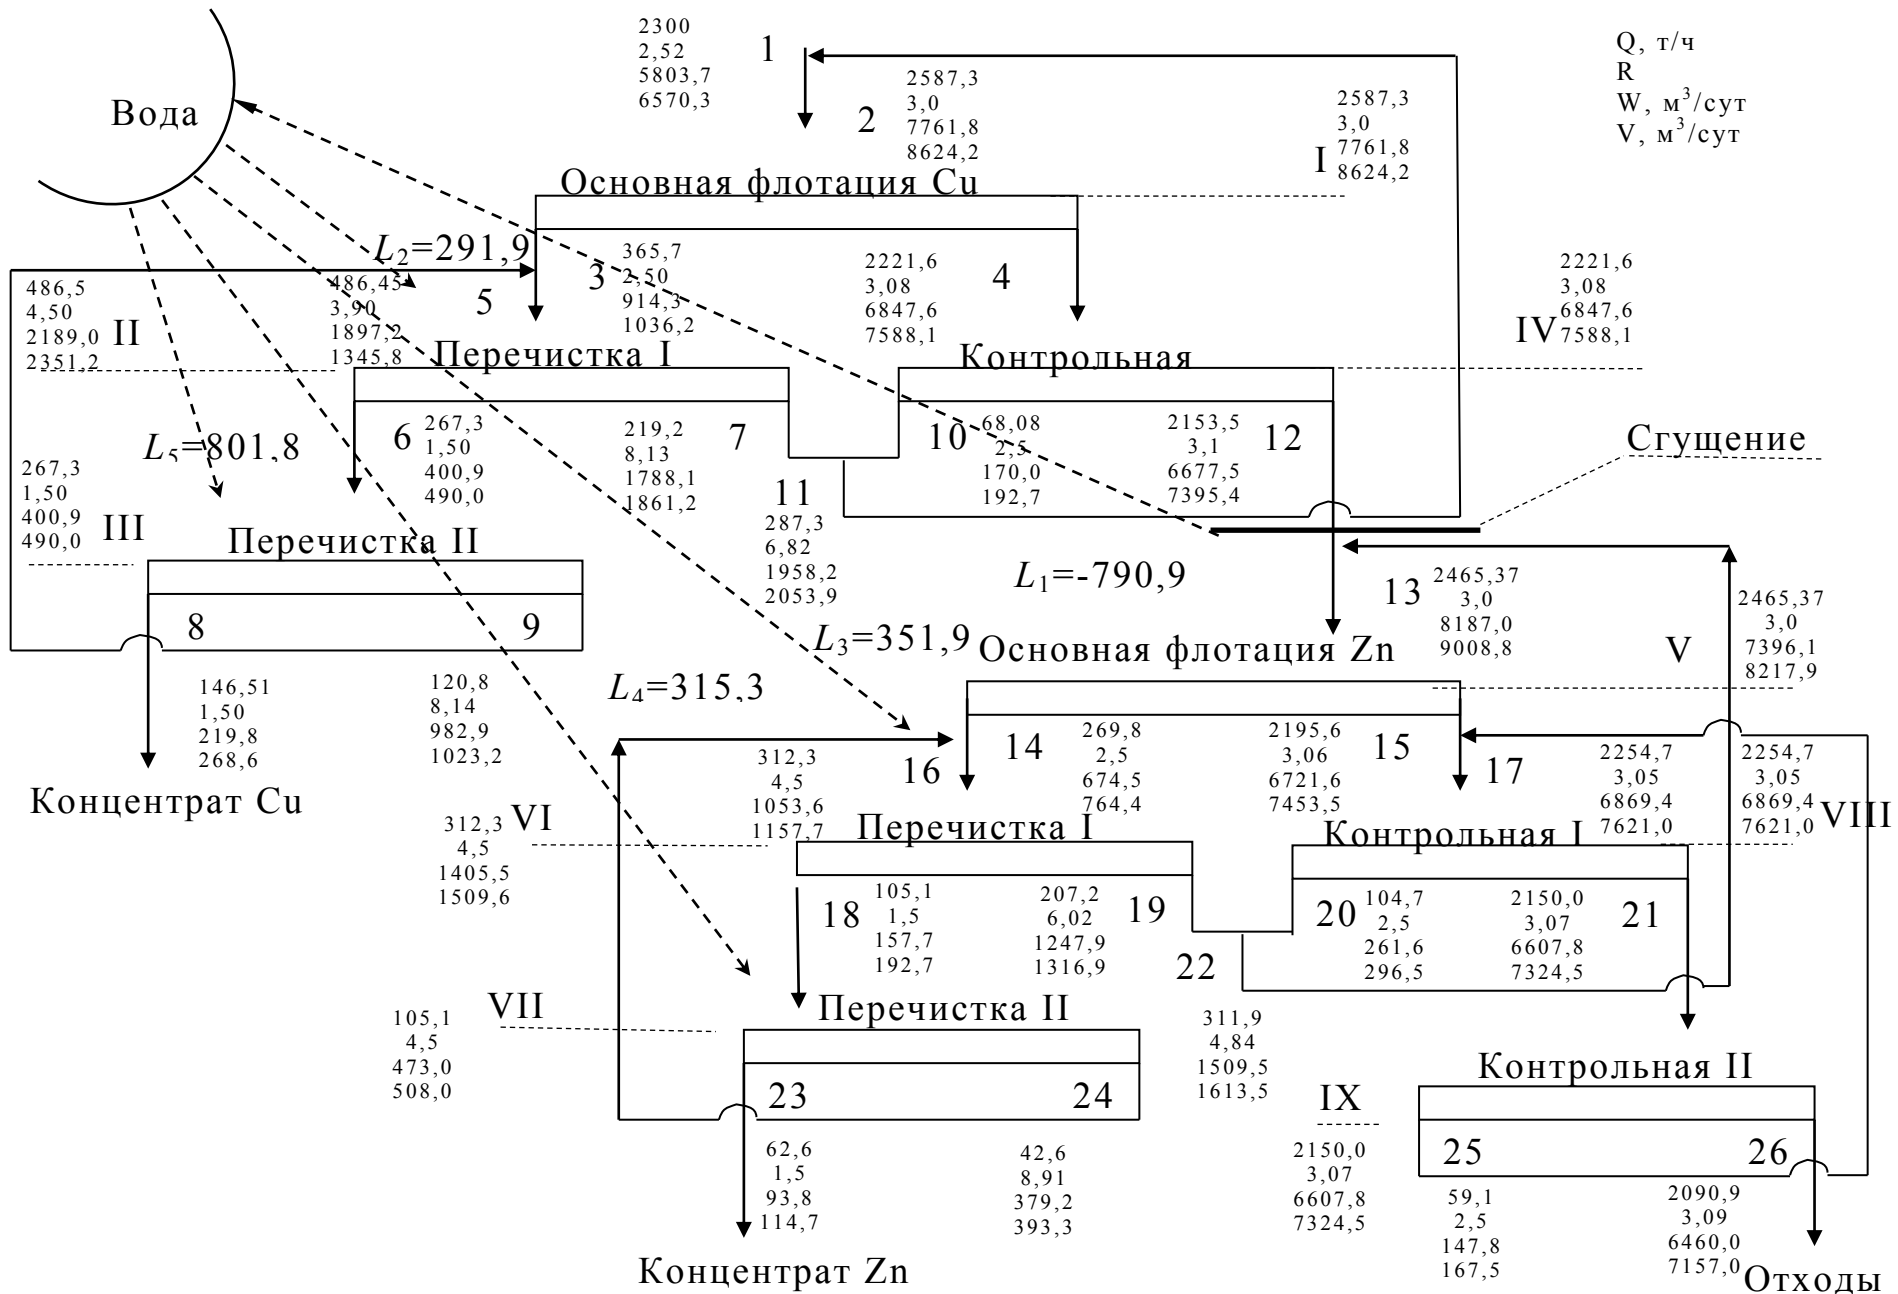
2300
2,52
5803,7
6570,3

1

2

2587,3
3,0
7761,8
8624,2

Q, т/ч
R
W, м$^3$/сут
V, м$^3$/сут

Вода

2587,3
3,0
7761,8
8624,2
I

Основная флотация Cu

$L_2$=291,9

486,5
4,50
2189,0
2351,2
II

486,45
3,90
1897,2
1345,8

5

3

365,7
2,50
914,3
1036,2

2221,6
3,08
6847,6
7588,1

4

2221,6
3,08
6847,6
7588,1
IV

Перечистка I

Контрольная

$L_5$=801,8

6

267,3
1,50
400,9
490,0

219,2
8,13
1788,1
1861,2

7

10

68,08
2,5
170,0
192,7

2153,5
3,1
6677,5
7395,4

12

Сгущение

267,3
1,50
400,9
490,0
III

11

287,3
6,82
1958,2
2053,9

Перечистка II

$L_1$=-790,9

13

2465,37
3,0
8187,0
9008,8

2465,37
3,0
7396,1
8217,9

8

9

$L_3$=351,9

Основная флотация Zn

V

146,51
1,50
219,8
268,6

120,8
8,14
982,9
1023,2

$L_4$=315,3

14

269,8
2,5
674,5
764,4

2195,6
3,06
6721,6
7453,5

15

16

312,3
4,5
1053,6
1157,7

17

2254,7
3,05
6869,4
7621,0

2254,7
3,05
6869,4
7621,0
VIII

Концентрат Cu

312,3
4,5
1405,5
1509,6
VI

Перечистка I

Контрольная I

18

105,1
1,5
157,7
192,7

207,2
6,02
1247,9
1316,9

19

20

104,7
2,5
261,6
296,5

2150,0
3,07
6607,8
7324,5

21

22

105,1
4,5
473,0
508,0
VII

Перечистка II

311,9
4,84
1509,5
1613,5

Контрольная II

IX

23

24

25

26

62,6
1,5
93,8
114,7

42,6
8,91
379,2
393,3

2150,0
3,07
6607,8
7324,5

59,1
2,5
147,8
167,5

2090,9
3,09
6460,0
7157,0

Концентрат Zn

Отходы